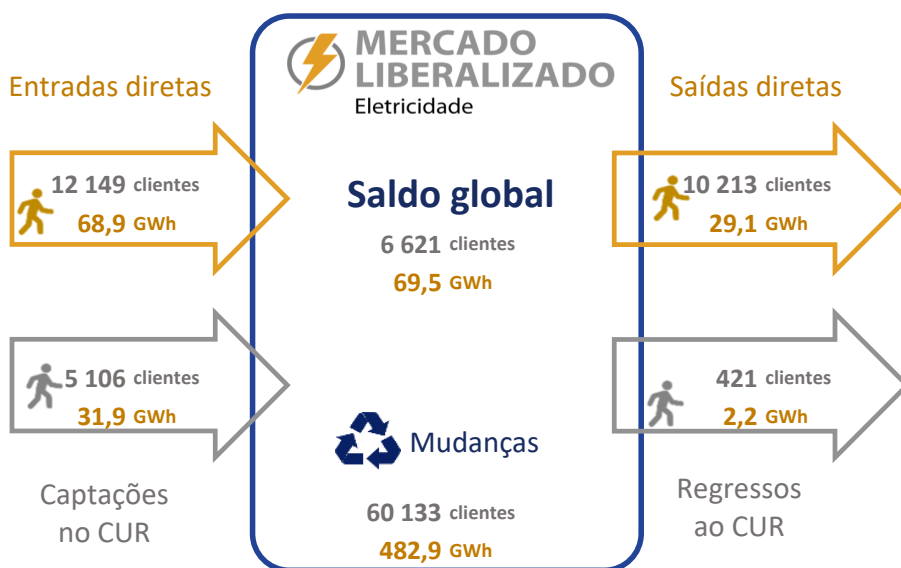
Entradas diretas

12 149 clientes
68,9 GWh

5 106 clientes
31,9 GWh

Captações no CUR

MERCADO LIBERALIZADO
Eletricidade

Saldo global
6 621 clientes
69,5 GWh

Mudanças
60 133 clientes
482,9 GWh

Saídas diretas

10 213 clientes
29,1 GWh

421 clientes
2,2 GWh

Regressos ao CUR